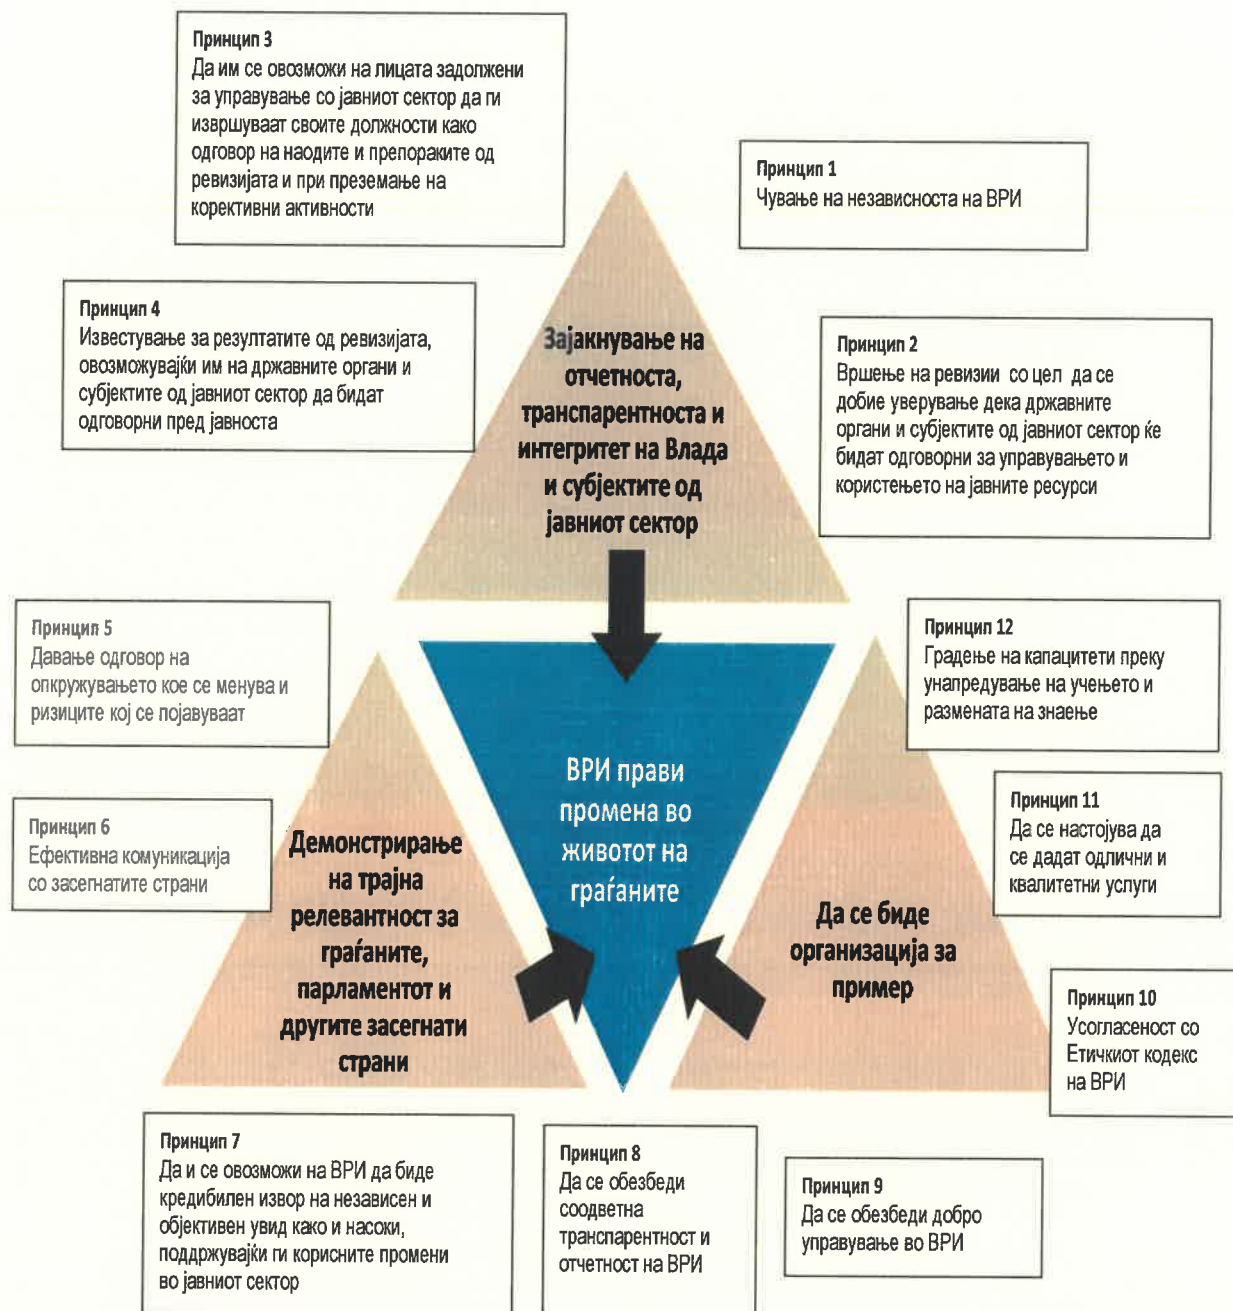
Принцип 3
Да им се овозможи на лицата задолжени за управување со јавниот сектор да ги извршуваат своите должности како одговор на наодите и препораките од ревизијата и при преземање на корективни активности

Принцип 1
Чување на независноста на ВРИ

Принцип 4
Известување за резултатите од ревизијата, овозможувајќи им на државните органи и субјектите од јавниот сектор да бидат одговорни пред јавноста

Зајакнување на отчетноста, транспарентноста и интегритет на Влада и субјектите од јавниот сектор

Принцип 2
Вршење на ревизии со цел да се добие уверување дека државните органи и субјектите од јавниот сектор ќе бидат одговорни за управувањето и користењето на јавните ресурси

Принцип 5
Давање одговор на опкружувањето кое се менува и ризиците кој се појавуваат

Принцип 12
Градење на капацитети преку унапредување на учењето и размената на знаење

ВРИ прави промена во животот на граѓаните

Принцип 6
Ефективна комуникација со засегнатите страни

Демонстрирање на трајна релевантност за граѓаните, парламентот и другите засегнати страни

Принцип 11
Да се настојува да се дадат одлични и квалитетни услуги

Да се биде организација за пример

Принцип 10
Усогласеност со Етичкиот кодекс на ВРИ

Принцип 7
Да и се овозможи на ВРИ да биде кредибилен извор на независен и објективен увид како и насоки, поддржувајќи ги корисните промени во јавниот сектор

Принцип 8
Да се обезбеди соодветна транспарентност и отчетност на ВРИ

Принцип 9
Да се обезбеди добро управување во ВРИ